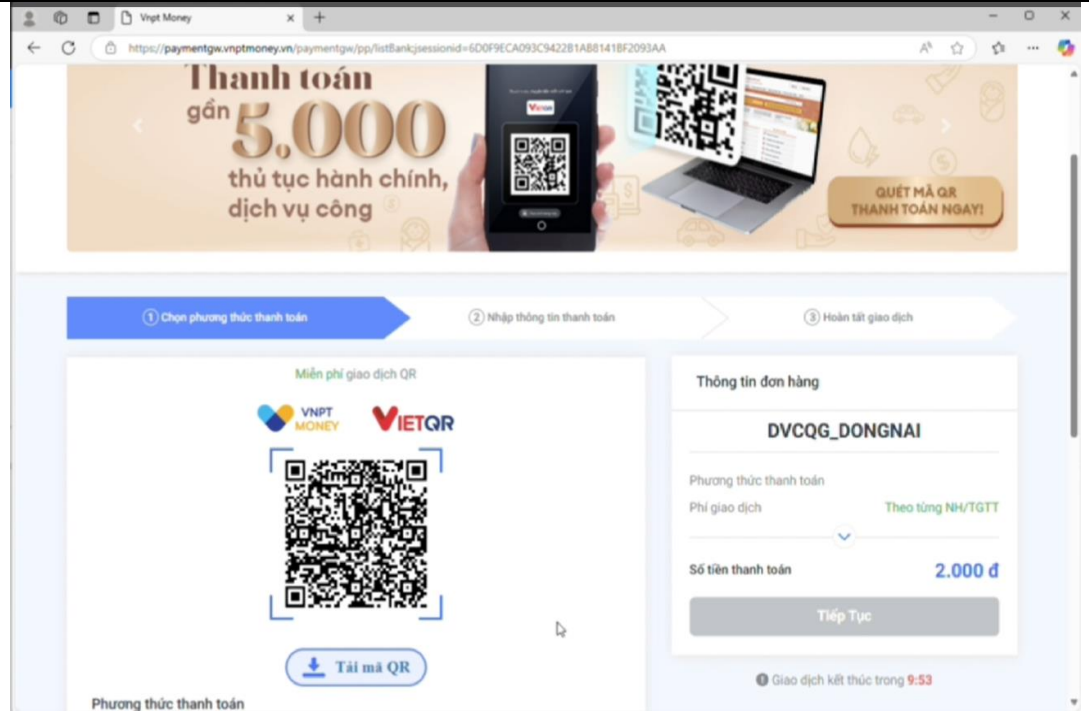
Vnpt Money

https://paymentgw.vnptmoney.vn/paymentgw/pp/listBank;jsessionid=6D0F9ECA093C9422B1A88141BF2093AA

Thanh toán gần 5.000 thủ tục hành chính, dịch vụ công

VIETQR

QUÉT MÃ QR THANH TOÁN NGAY!

① Chọn phương thức thanh toán
② Nhập thông tin thanh toán
③ Hoàn tất giao dịch

Miễn phí giao dịch QR

VNPT MONEY

VIETQR

Tải mã QR

Phương thức thanh toán

Thông tin đơn hàng

DVCQG_DONGNAI

Phương thức thanh toán

Phí giao dịch Theo từng NH/TGTT

Số tiền thanh toán 2.000 đ

Tiếp Tục

Giao dịch kết thúc trong 9:53